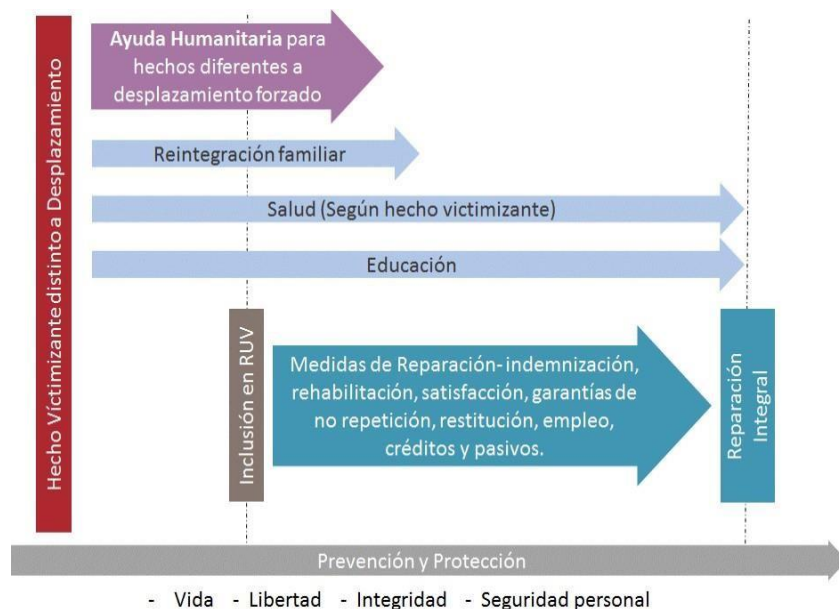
Hecho Víctimizante distinto a Desplazamiento

Ayuda Humanitaria para hechos diferentes a desplazamiento forzado

Reintegración familiar

Salud (Según hecho victimizante)

Educación

Inclusión en RUV

Medidas de Reparación- indemnización, rehabilitación, satisfacción, garantías de no repetición, restitución, empleo, créditos y pasivos.

Reparación Integral

Prevención y Protección

- Vida - Libertad - Integridad - Seguridad personal